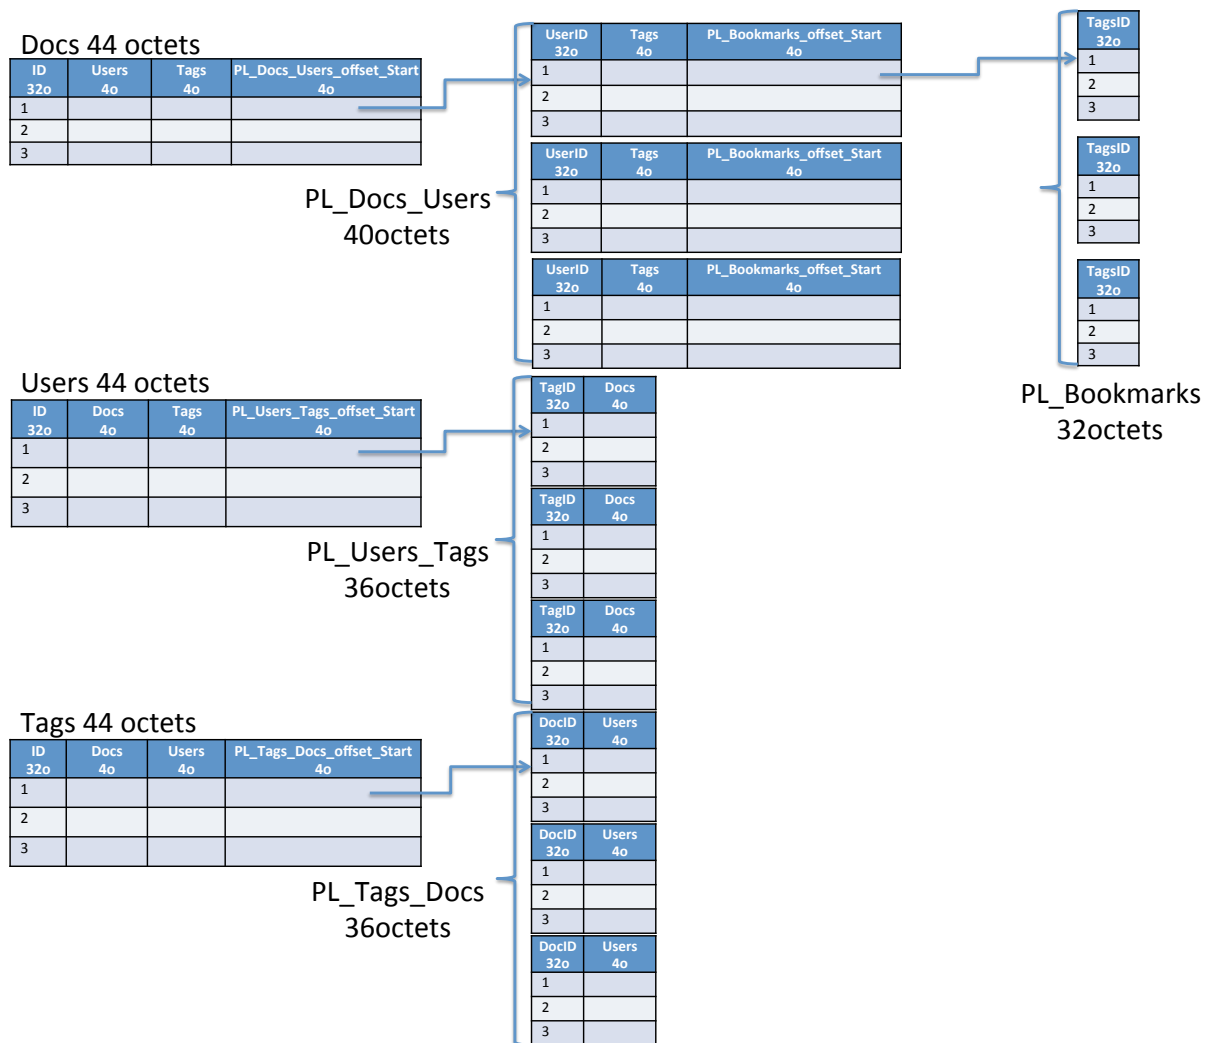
Docs 44 octets

| ID 32o | Users 4o | Tags 4o | PL_Docs_Users_offset_Start 4o |
|---|---|---|---|
| 1 | | | |
| 2 | | | |
| 3 | | | |

PL_Docs_Users 40octets

| UserID 32o | Tags 4o | PL_Bookmarks_offset_Start 4o |
|---|---|---|
| 1 | | |
| 2 | | |
| 3 | | |

| UserID 32o | Tags 4o | PL_Bookmarks_offset_Start 4o |
|---|---|---|
| 1 | | |
| 2 | | |
| 3 | | |

| UserID 32o | Tags 4o | PL_Bookmarks_offset_Start 4o |
|---|---|---|
| 1 | | |
| 2 | | |
| 3 | | |

| TagsID 32o |
|---|
| 1 |
| 2 |
| 3 |

| TagsID 32o |
|---|
| 1 |
| 2 |
| 3 |

| TagsID 32o |
|---|
| 1 |
| 2 |
| 3 |

PL_Bookmarks 32octets

Users 44 octets

| ID 32o | Docs 4o | Tags 4o | PL_Users_Tags_offset_Start 4o |
|---|---|---|---|
| 1 | | | |
| 2 | | | |
| 3 | | | |

PL_Users_Tags 36octets

| TagID 32o | Docs 4o |
|---|---|
| 1 | |
| 2 | |
| 3 | |

| TagID 32o | Docs 4o |
|---|---|
| 1 | |
| 2 | |
| 3 | |

| TagID 32o | Docs 4o |
|---|---|
| 1 | |
| 2 | |
| 3 | |

Tags 44 octets

| ID 32o | Docs 4o | Users 4o | PL_Tags_Docs_offset_Start 4o |
|---|---|---|---|
| 1 | | | |
| 2 | | | |
| 3 | | | |

PL_Tags_Docs 36octets

| DocID 32o | Users 4o |
|---|---|
| 1 | |
| 2 | |
| 3 | |

| DocID 32o | Users 4o |
|---|---|
| 1 | |
| 2 | |
| 3 | |

| DocID 32o | Users 4o |
|---|---|
| 1 | |
| 2 | |
| 3 | |